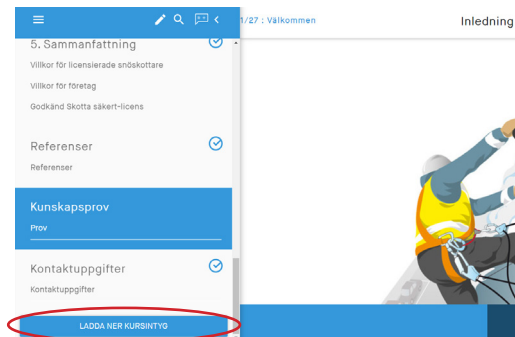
5. Sammanfattning

Villkor för licensierade snöskottare

Villkor för företag

Godkänd Skotta säkert-licens

Referenser

Referenser

Kunskapsprov

Prov

Kontaktuppgifter

Kontaktuppgifter

LADDA NER KURSINTYG

1/27 : Välkommen

Inledning